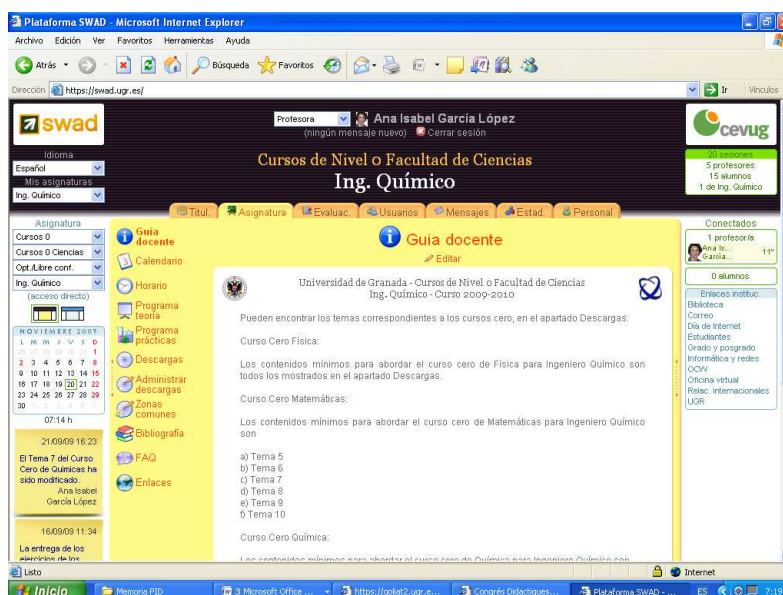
Plataforma SWAD - Microsoft Internet Explorer

Archivo Edición Ver Favoritos Herramientas Ayuda

Atrás Búsqueda Favoritos

Dirección https://swad.ugr.es/ Ir Vínculos

swad

Profesora Ana Isabel García López
(ningún mensaje nuevo) Cerrar sesión

cevug

Idioma
Español
Mis asignaturas
Ing. Químico

Cursos de Nivel 0 Facultad de Ciencias
Ing. Químico

20 sesiones
5 profesores
15 alumnos
1 de Ing. Químico

Titul. Asignatura Evaluac. Usuarios Mensajes Estad. Personal

Asignatura
Cursos 0
Cursos 0 Ciencias
Opt./Libre conf.
Ing. Químico
(acceso directo)

NOVIEMBRE 2009
L M M J V S D
1
2 3 4 5 6 7 8
9 10 11 12 13 14 15
16 17 18 19 20 21 22
23 24 25 26 27 28 29
30

07:14 h

21/09/09 16:23
El Tema 7 del Curso Cero de Químicas ha sido modificado.
Ana Isabel García López

16/09/09 11:34
La entrega de los ejercicios de los

Guía docente
Calendario
Horario
Programa teoría
Programa prácticas
Descargas
Administrar descargas
Zonas comunes
Bibliografía
FAQ
Enlaces

Guía docente
Editar

Universidad de Granada - Cursos de Nivel 0 Facultad de Ciencias
Ing. Químico - Curso 2009-2010

Pueden encontrar los temas correspondientes a los cursos cero, en el apartado Descargas.

Curso Cero Física:

Los contenidos mínimos para abordar el curso cero de Física para Ingeniero Químico son todos los mostrados en el apartado Descargas.

Curso Cero Matemáticas:

Los contenidos mínimos para abordar el curso cero de Matemáticas para Ingeniero Químico son

a) Tema 5
b) Tema 6
c) Tema 7
d) Tema 8
e) Tema 9
f) Tema 10

Curso Cero Química:

Los contenidos mínimos para abordar el curso cero de Química para Ingeniero Químico son

Conectados
1 profesor/a
Ana Is... García... 11"
0 alumnos

Enlaces instituc.
Biblioteca
Correo
Día de Internet
Estudiantes
Grado y posgrado
Informática y redes
OCW
Oficina virtual
Relac. internacionales
UGR

Listo Internet

Inicio Memoria PID 3 Microsoft Office ... https://goliat2.ugr.e... Congrés Didactiques... Plataforma SWAD - ... ES 7:19